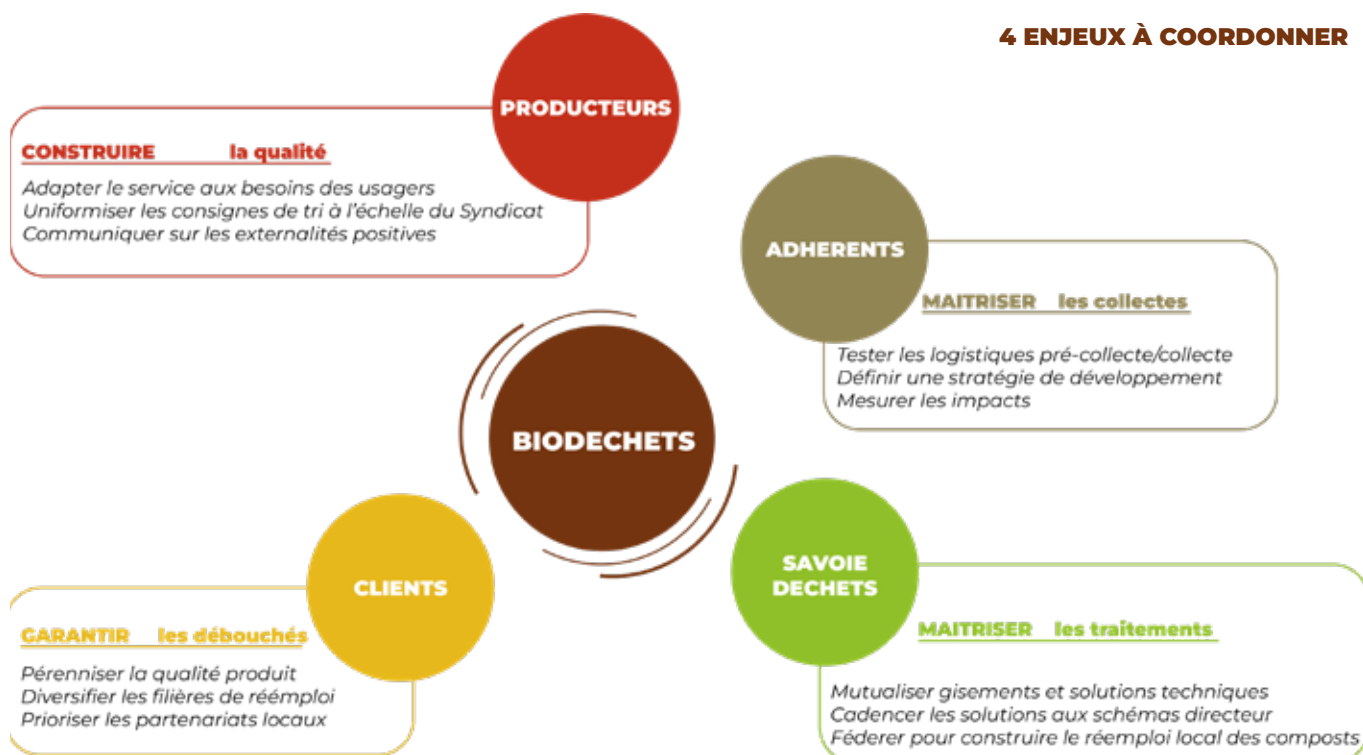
4 ENJEUX À COORDONNER

PRODUCTEURS

CONSTRUIRE la qualité

Adapter le service aux besoins des usagers
Uniformiser les consignes de tri à l'échelle du Syndicat
Communiquer sur les externalités positives

ADHERENTS

MAITRISER les collectes

Tester les logistiques pré-collecte/collecte
Définir une stratégie de développement
Mesurer les impacts

BIODECHETS

CLIENTS

GARANTIR les débouchés

Pérenniser la qualité produit
Diversifier les filières de réemploi
Prioriser les partenariats locaux

SAVOIE DECHETS

MAITRISER les traitements

Mutualiser gisements et solutions techniques
Cadencer les solutions aux schémas directeur
Féderer pour construire le réemploi local des composts